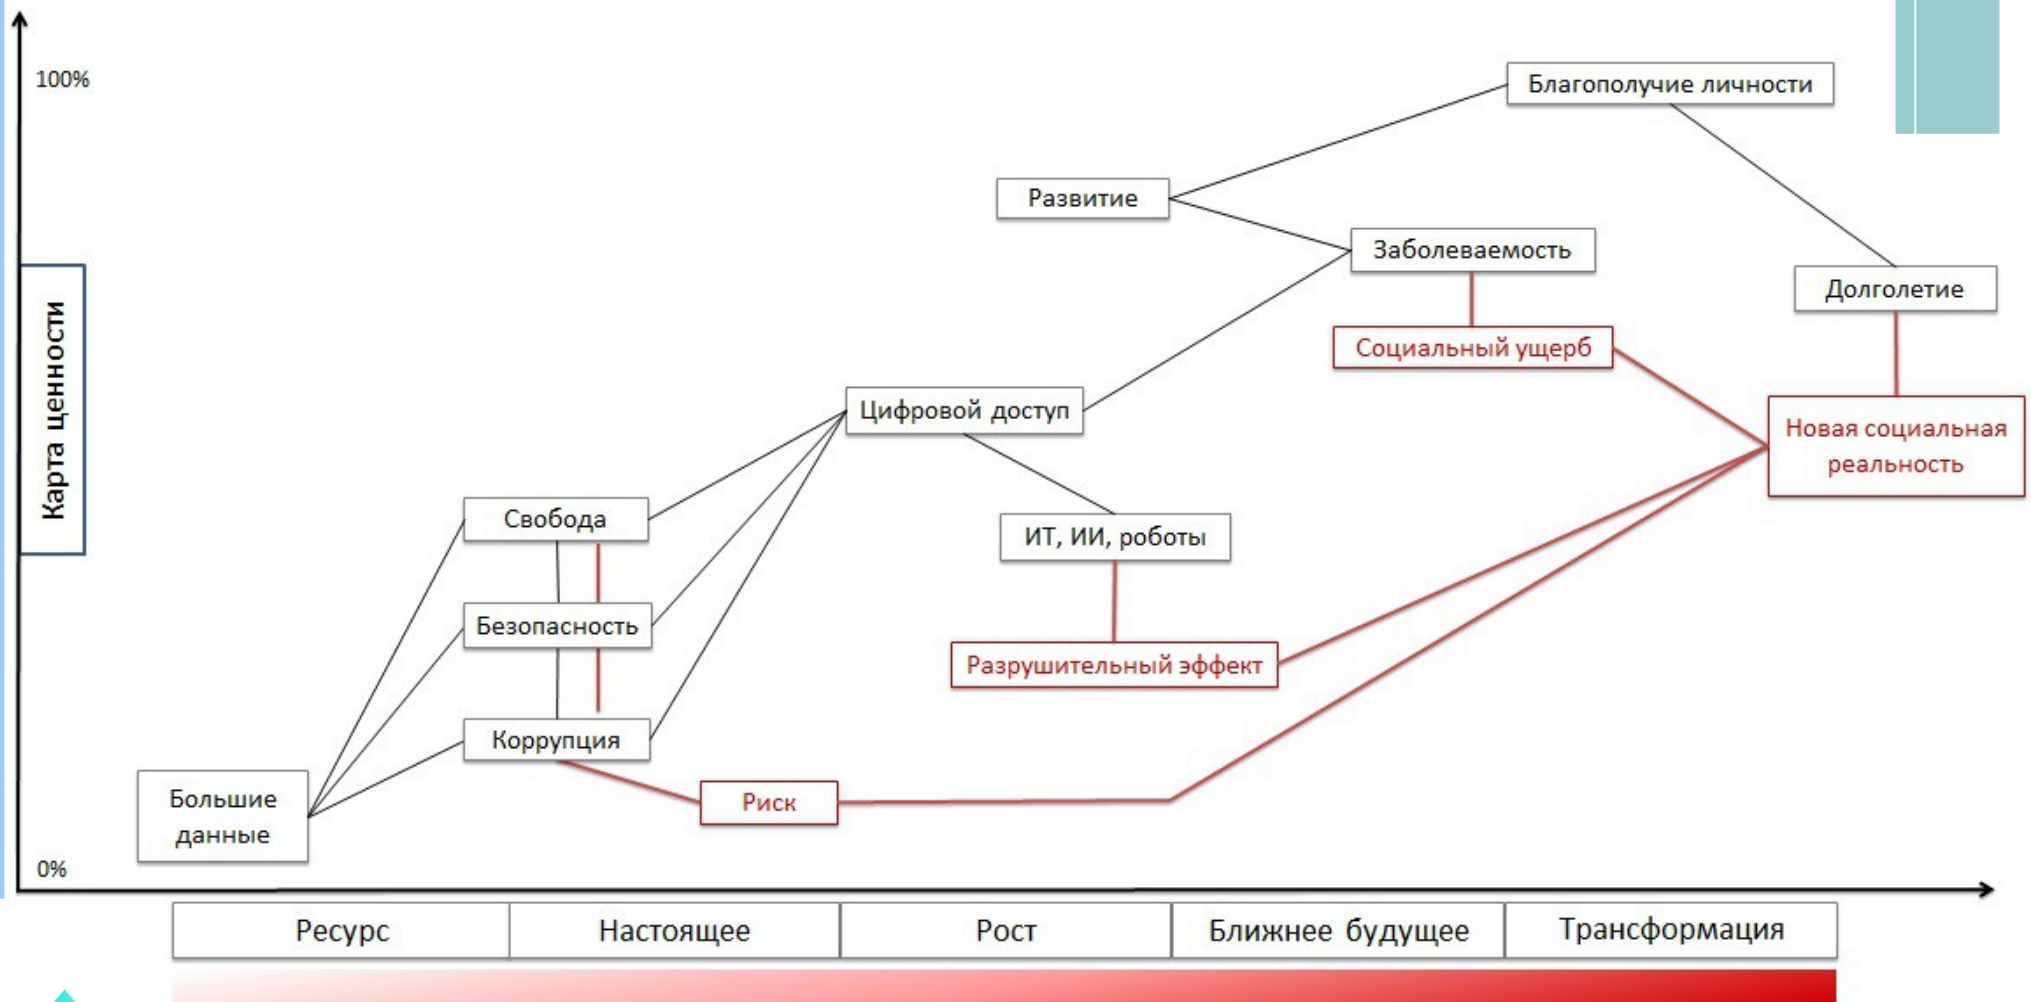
100%

0%

Карта ценности

Благополучие личности

Развитие

Заболеваемость

Долголетие

Социальный ущерб

Новая социальная реальность

Цифровой доступ

Свобода

ИТ, ИИ, роботы

Безопасность

Разрушительный эффект

Коррупция

Риск

Большие данные

| Ресурс | Настоящее | Рост | Ближнее будущее | Трансформация |
|---|---|---|---|---|